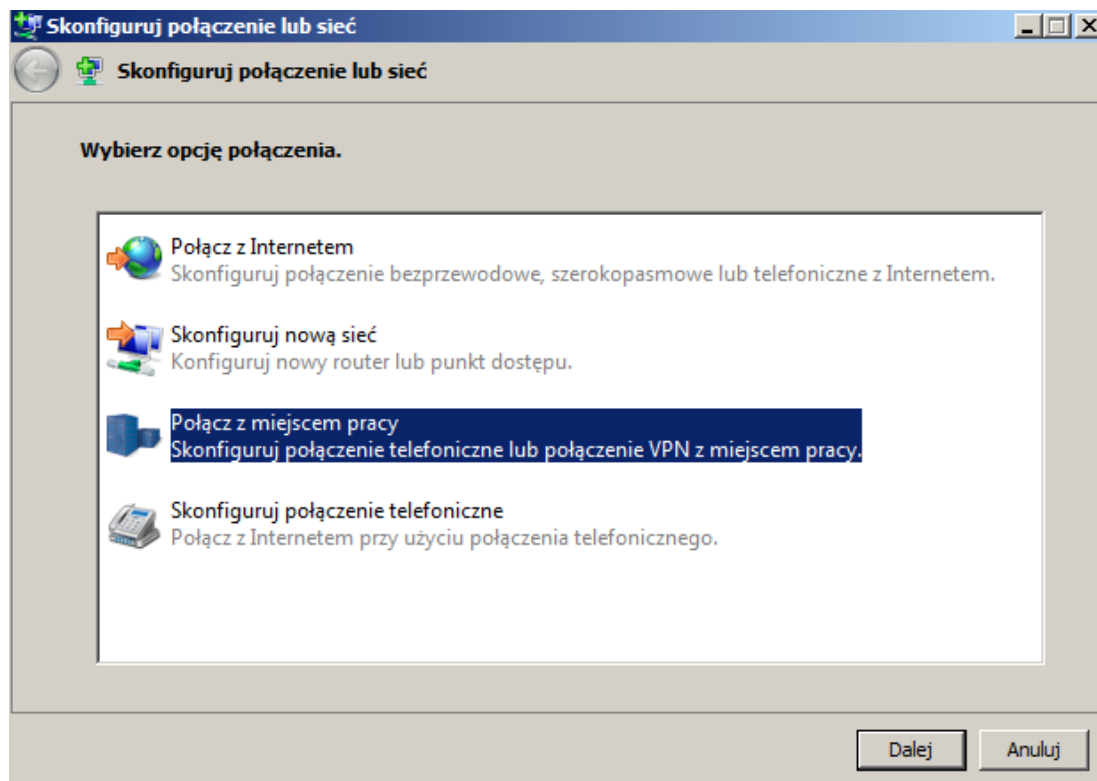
Skonfiguruj połączenie lub sieć

Skonfiguruj połączenie lub sieć

Wybierz opcję połączenia.

Połącz z Internetem
Skonfiguruj połączenie bezprzewodowe, szerokopasmowe lub telefoniczne z Internetem.

Skonfiguruj nową sieć
Konfiguruj nowy router lub punkt dostępu.

Połącz z miejscem pracy
Skonfiguruj połączenie telefoniczne lub połączenie VPN z miejscem pracy.

Skonfiguruj połączenie telefoniczne
Połącz z Internetem przy użyciu połączenia telefonicznego.

Dalej
Anuluj